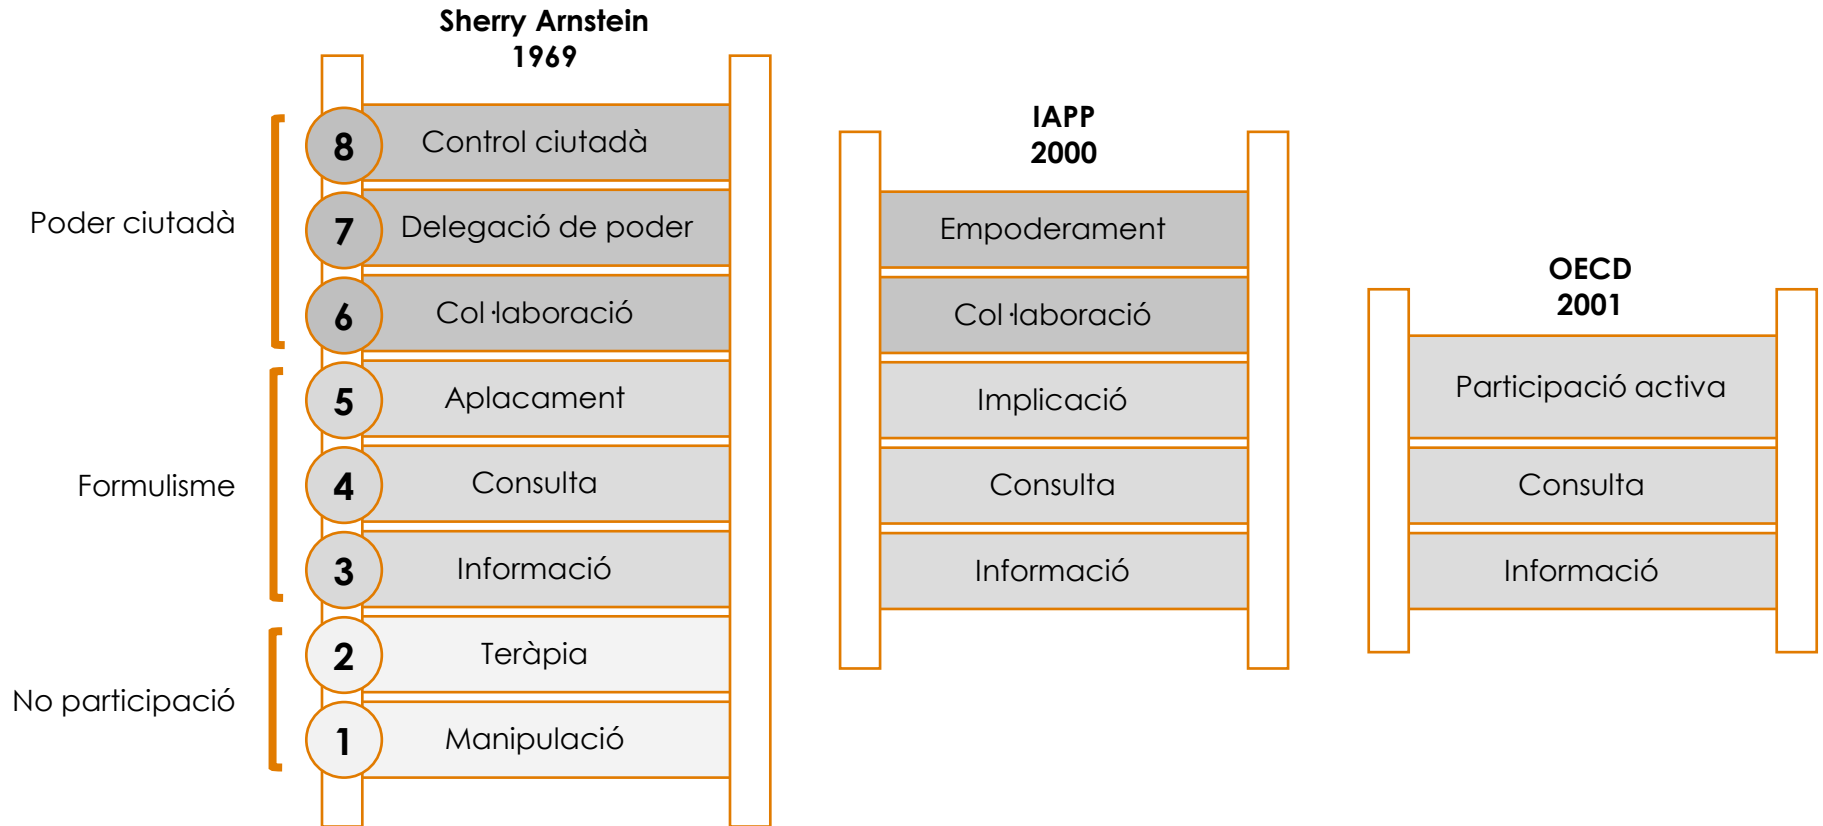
Sherry Arnstein
1969

Poder ciutadà

8 Control ciutadà
7 Delegació de poder
6 Col·laboració

Formulisme

5 Aplacament
4 Consulta
3 Informació

No participació

2 Teràpia
1 Manipulació

IAPP
2000

Empoderament
Col·laboració
Implicació
Consulta
Informació

OECD
2001

Participació activa
Consulta
Informació